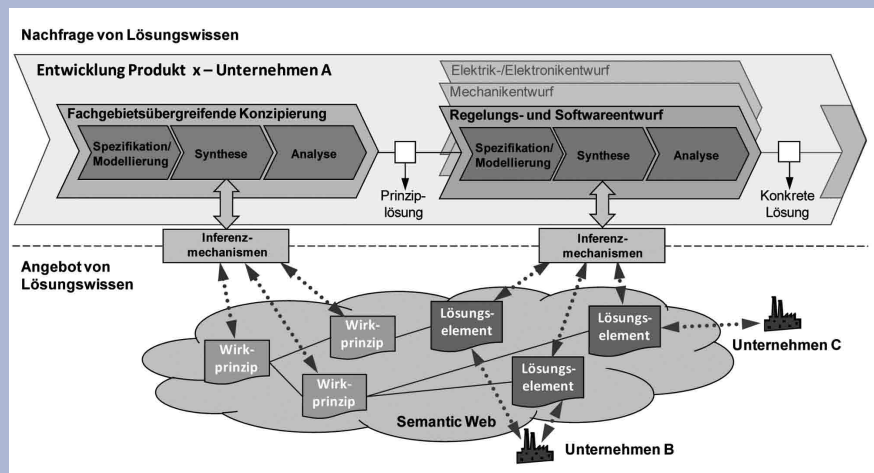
Nachfrage von Lösungswissen

Entwicklung Produkt x – Unternehmen A

Elektrik-/Elektronikentwurf

Mechanikentwurf

Fachgebietsübergreifende Konzipierung

Spezifikation/ Modellierung

Synthese

Analyse

Prinziplösung

Regelungs- und Softwareentwurf

Spezifikation/ Modellierung

Synthese

Analyse

Konkrete Lösung

Inferenzmechanismen

Inferenzmechanismen

Angebot von Lösungswissen

Wirkprinzip

Wirkprinzip

Wirkprinzip

Lösungselement

Lösungselement

Lösungselement

Unternehmen C

Semantic Web

Unternehmen B